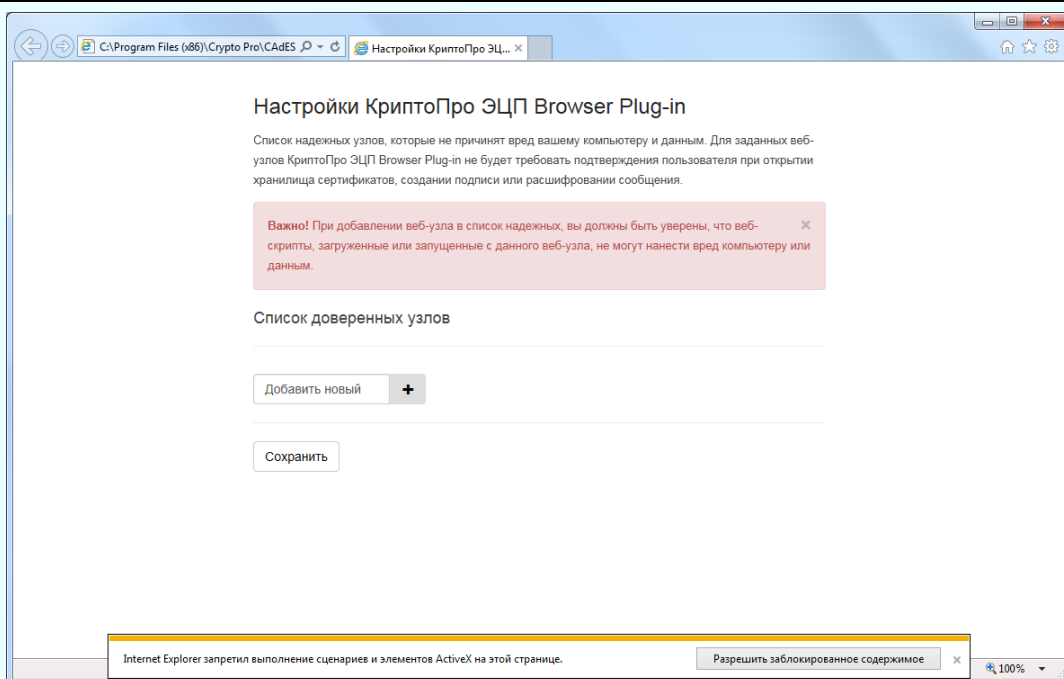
C:\Program Files (x86)\Crypto Pro\CAdES
Настройки КриптоПро ЭЦ... ×

Настройки КриптоПро ЭЦП Browser Plug-in

Список надежных узлов, которые не причинят вред вашему компьютеру и данным. Для заданных веб-узлов КриптоПро ЭЦП Browser Plug-in не будет требовать подтверждения пользователя при открытии хранилища сертификатов, создании подписи или расшифровании сообщения.

**Важно!** При добавлении веб-узла в список надежных, вы должны быть уверены, что веб-скрипты, загруженные или запущенные с данного веб-узла, не могут нанести вред компьютеру или данным. ×

Список доверенных узлов

Добавить новый +

Сохранить

Internet Explorer запретил выполнение сценариев и элементов ActiveX на этой странице.
Разрешить заблокированное содержимое ×
100%